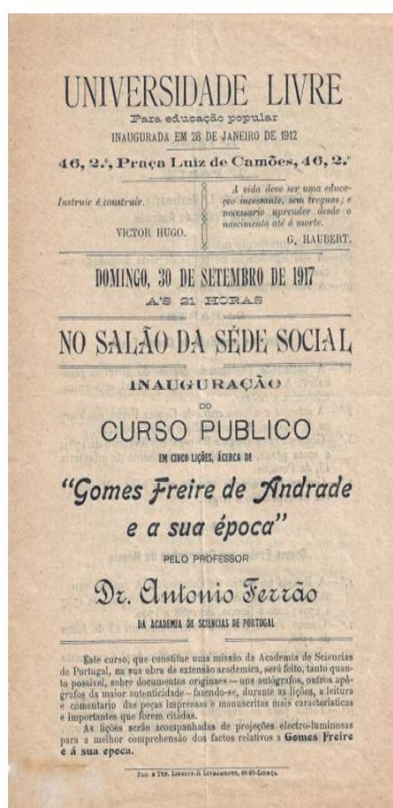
UNIVERSIDADE LIVRE
Para educação popular
INAUGURADA EM 28 DE JANEIRO DE 1912
46, 2.°, Praça Luiz de Camões, 46, 2.°

Instruir é construir.
VICTOR HUGO.

A vida deve ser uma educação incessante, sem treguas; é necessario aprender desde o nascimento até á morte.
G. HAUBERT.

DOMINGO, 30 DE SETEMBRO DE 1917
AS 21 HORAS

NO SALÃO DA SÉDE SOCIAL

INAUGURAÇÃO
DO
CURSO PUBLICO
EM CINCO LIÇÕES, ÁCERCA DE
"Gomes Freire de Andrade e a sua época"
PELO PROFESSOR
Dr. Antonio Ferrão
DA ACADEMIA DE SCIENCIAS DE PORTUGAL

Este curso, que constitue uma missão da Academia de Sciencias de Portugal, na sua obra de extensão academica, será feito, tanto quanto possivel, sobre documentos originaes — uns autógrafos, outros apógrafos da maior autenticidade — fazendo-se, durante as lições, a leitura e comentario das peças impressas e manuscritas mais caracteristicas e importantes que forem citadas.

As lições serão acompanhadas de projeções electro-luminosas para a melhor comprehensão dos factos relativos a Gomes Freire e á sua epoca.

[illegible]